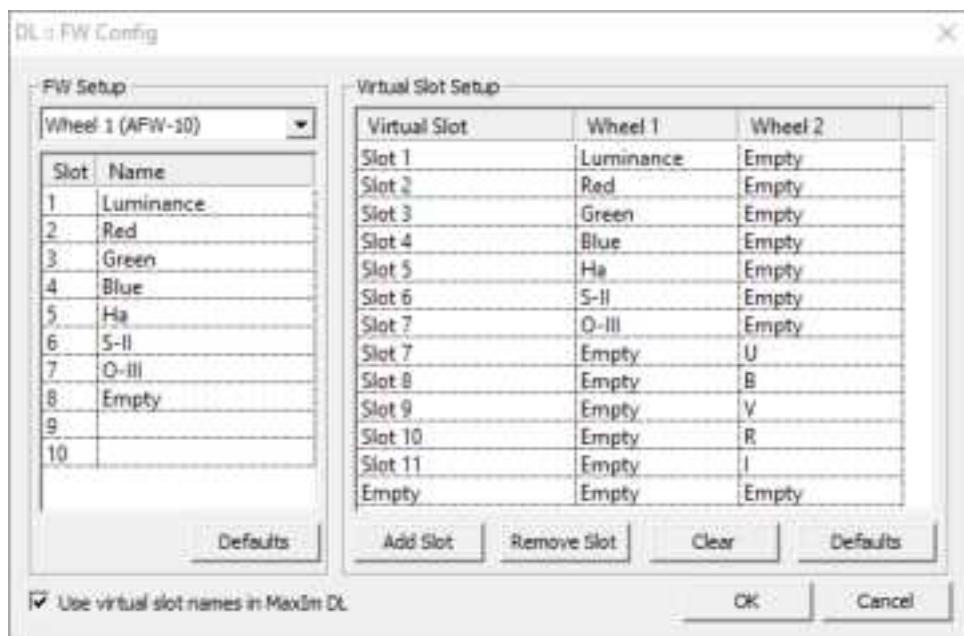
DL :: FW Config

FW Setup

Wheel 1 (AFW-10)

| Slot | Name |
|---|---|
| 1 | Luminance |
| 2 | Red |
| 3 | Green |
| 4 | Blue |
| 5 | Ha |
| 6 | S-II |
| 7 | O-III |
| 8 | Empty |
| 9 | |
| 10 | |

Defaults

Virtual Slot Setup

| Virtual Slot | Wheel 1 | Wheel 2 |
|---|---|---|
| Slot 1 | Luminance | Empty |
| Slot 2 | Red | Empty |
| Slot 3 | Green | Empty |
| Slot 4 | Blue | Empty |
| Slot 5 | Ha | Empty |
| Slot 6 | S-II | Empty |
| Slot 7 | O-III | Empty |
| Slot 7 | Empty | U |
| Slot 8 | Empty | B |
| Slot 9 | Empty | V |
| Slot 10 | Empty | R |
| Slot 11 | Empty | I |
| Empty | Empty | Empty |

Add Slot Remove Slot Clear Defaults

Use virtual slot names in MaxIm DL

OK Cancel